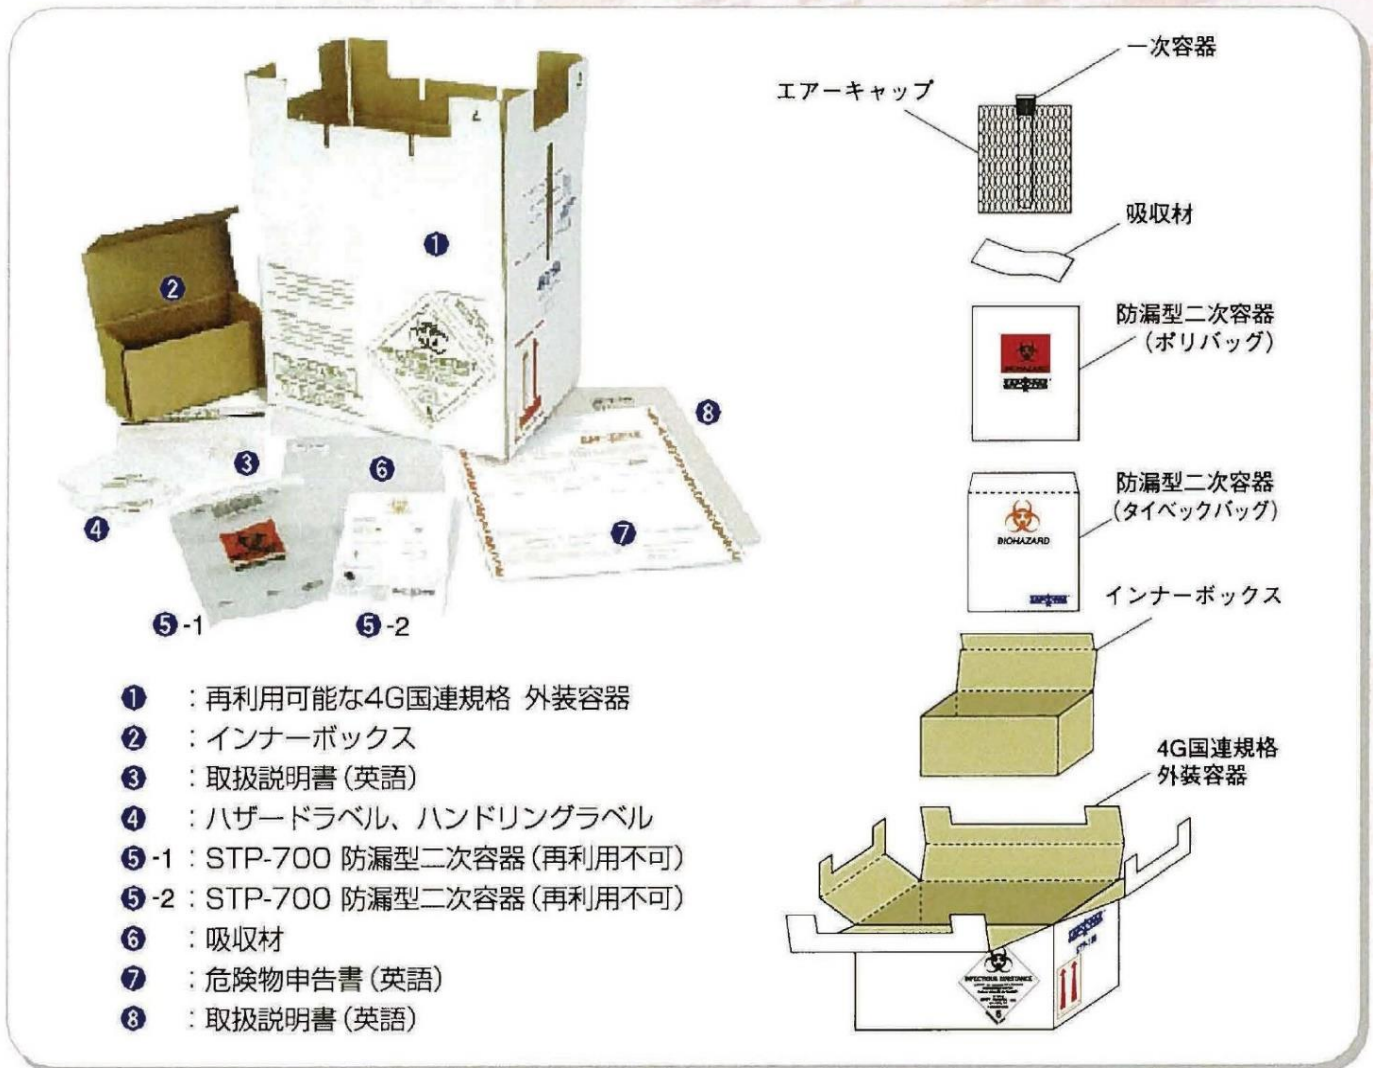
❶

❷

❸

❹

❻

❼

❽

❺-1

❺-2

❶ ：再利用可能な4G国連規格 外装容器
❷ ：インナーボックス
❸ ：取扱説明書（英語）
❹ ：ハザードラベル、ハンドリングラベル
❺-1：STP-700 防漏型二次容器（再利用不可）
❺-2：STP-700 防漏型二次容器（再利用不可）
❻ ：吸収材
❼ ：危険物申告書（英語）
❽ ：取扱説明書（英語）

一次容器

エアーキャップ

吸収材

防漏型二次容器
（ポリバッグ）

BIOHAZARD

防漏型二次容器
（タイベックバッグ）

BIOHAZARD

インナーボックス

4G国連規格
外装容器

INFECTIOUS SUBSTANCE

6